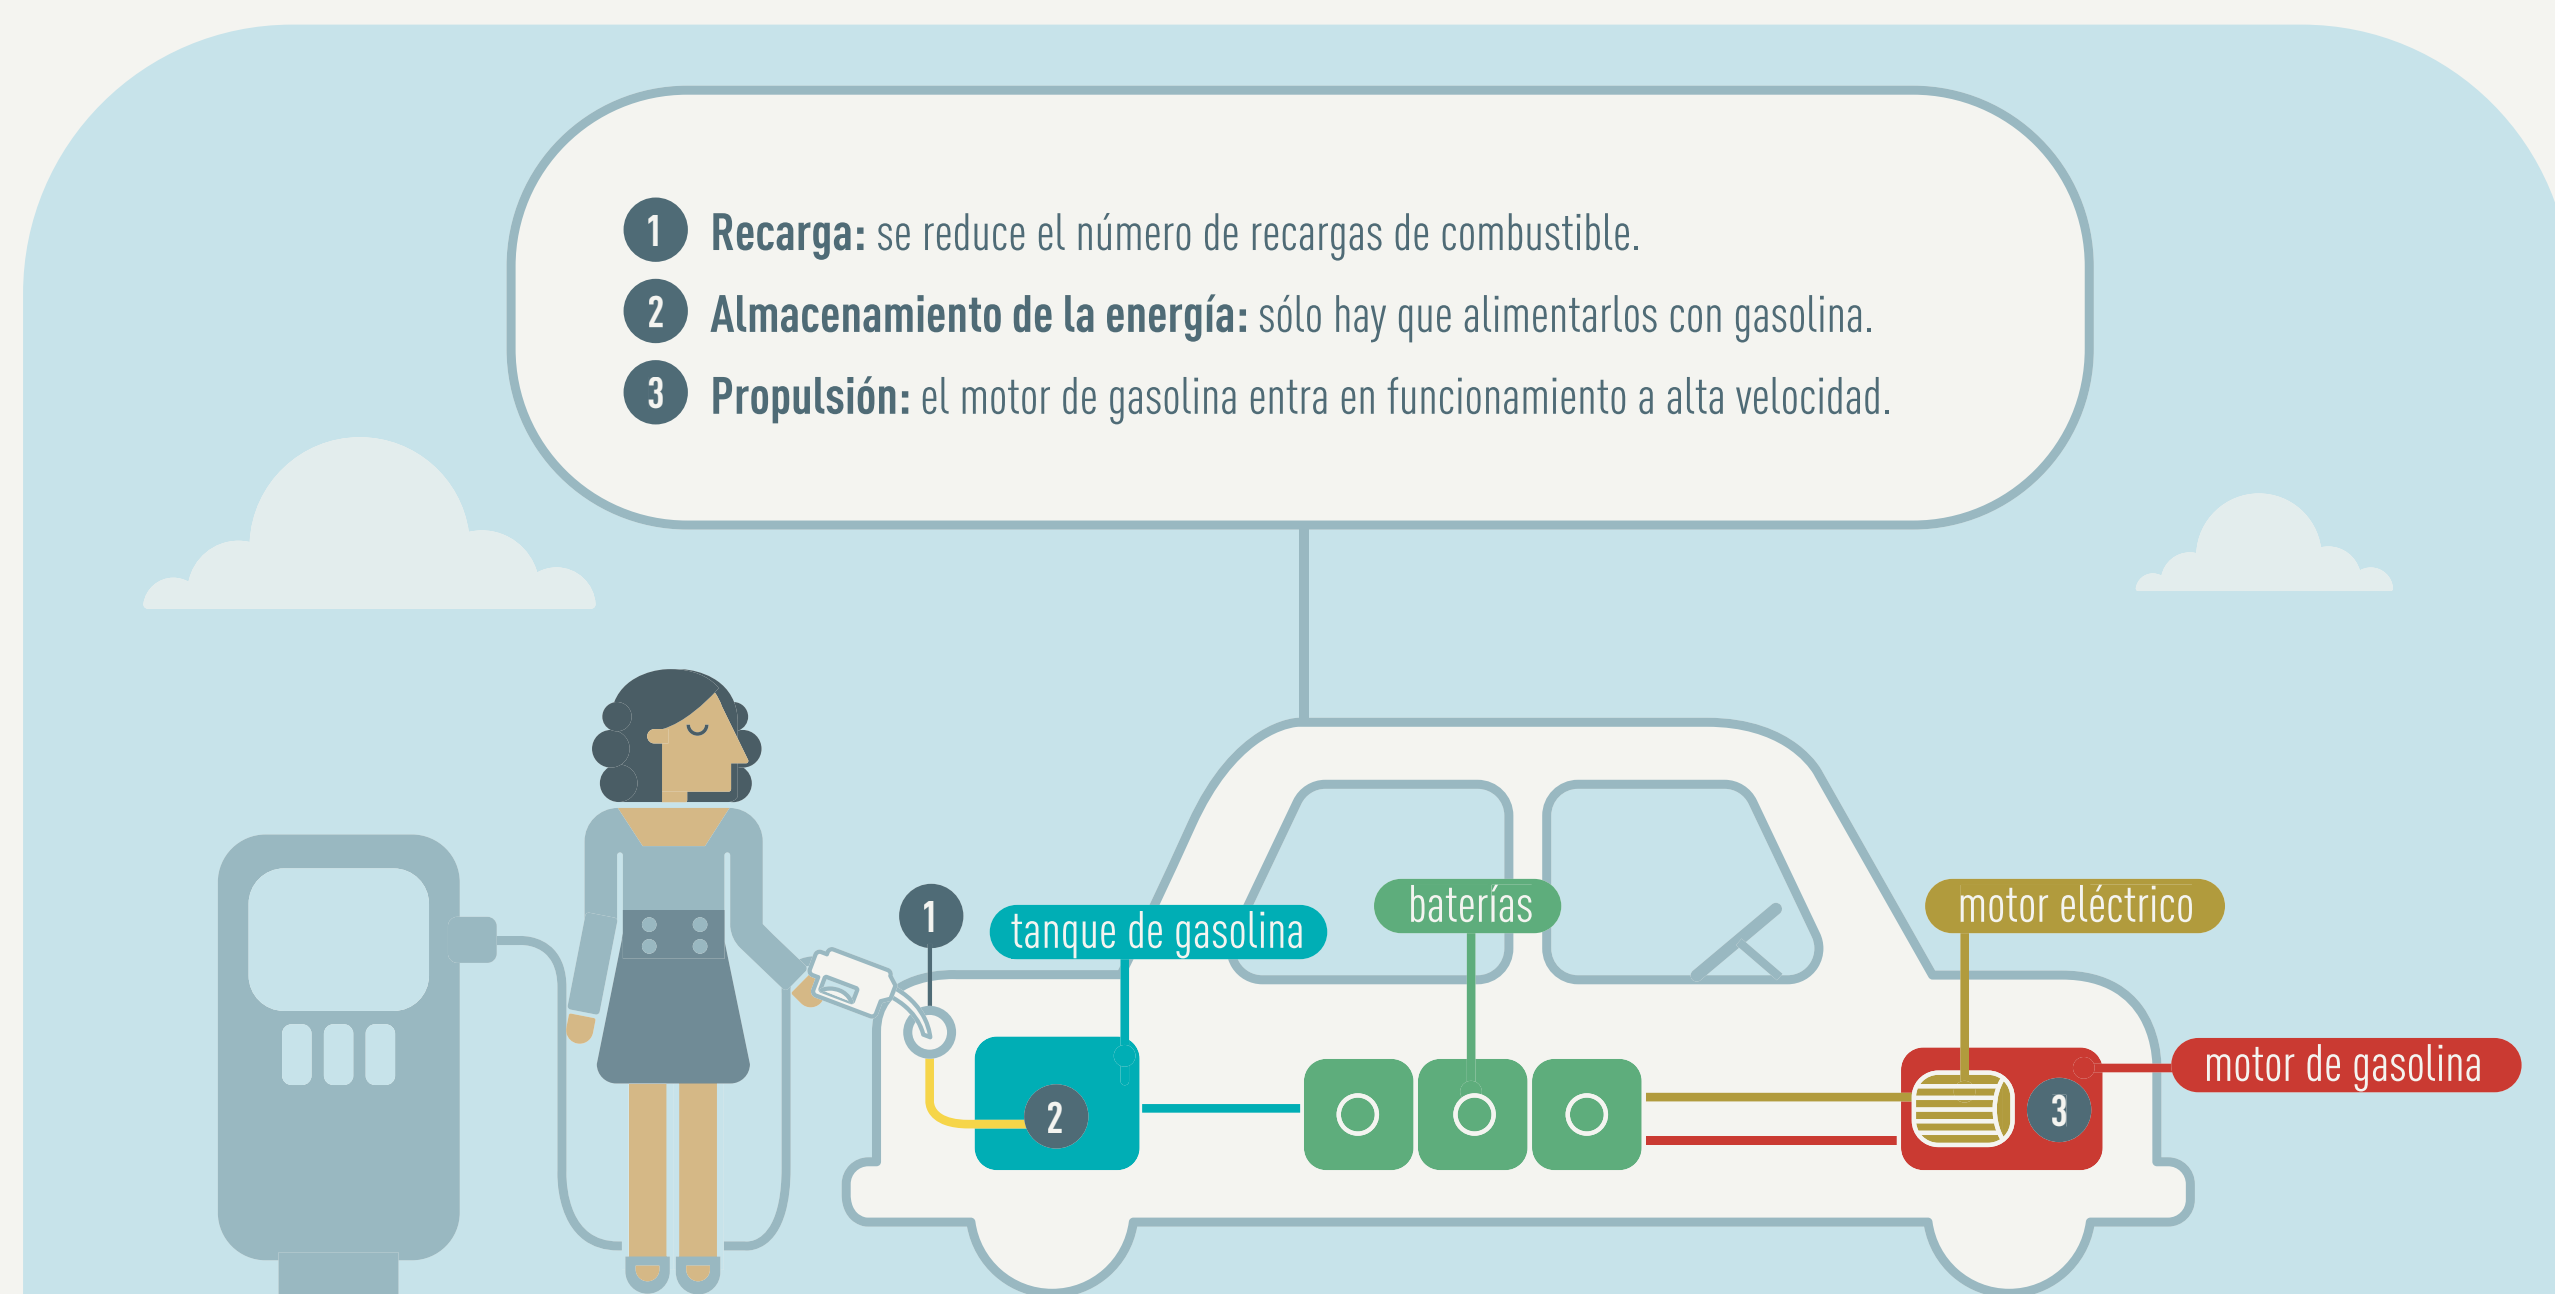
1 **Recarga:** se reduce el número de recargas de combustible.

2 **Almacenamiento de la energía:** sólo hay que alimentarlos con gasolina.

3 **Propulsión:** el motor de gasolina entra en funcionamiento a alta velocidad.

1

tanque de gasolina

baterías

motor eléctrico

motor de gasolina

2

3